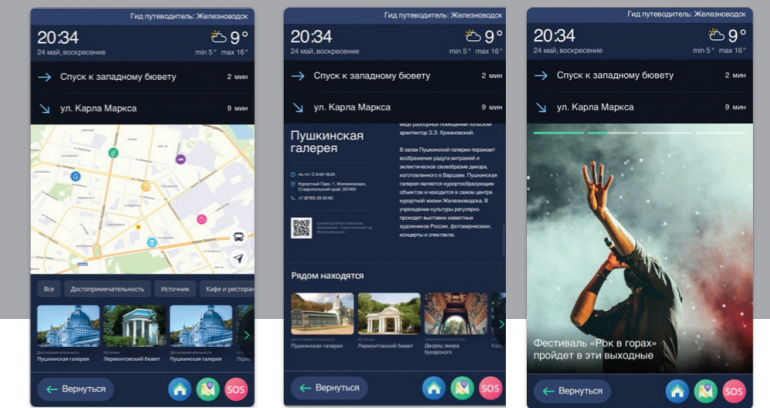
Гид путеводитель: Железноводск

20:34
24 май, воскресение

9°
min 5° max 16°

Спуск к западному бювету 2 мин

ул. Карла Маркса 9 мин

Все
Достопримечательность
Источник
Кафе и ресторан

Пушкинская галерея
Лермонтовский бювет
Пушкинская галерея

Вернуться
SOS

Гид путеводитель: Железноводск

20:34
24 май, воскресение

9°
min 5° max 16°

Спуск к западному бювету 2 мин

ул. Карла Маркса 9 мин

Пушкинская галерея

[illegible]

В залах Пушкинской галереи поражает воображение радуга витражей и эклектическое своеобразие декора, изготовленного в Варшаве. Пушкинская галерея является курортообразующим объектом и находится в самом центре курортной жизни Железноводска. В учреждении культуры регулярно проходят выставки известных художников России, фотовернисажи, концерты и спектакли.

Рядом находятся

Пушкинская галерея
Лермонтовский бювет
Дворец эмира бухарского

Вернуться
SOS

Гид путеводитель: Железноводск

20:34
24 май, воскресение

9°
min 5° max 16°

Спуск к западному бювету 2 мин

ул. Карла Маркса 9 мин

Фестиваль «Рок в горах» пройдет в эти выходные

Вернуться
SOS